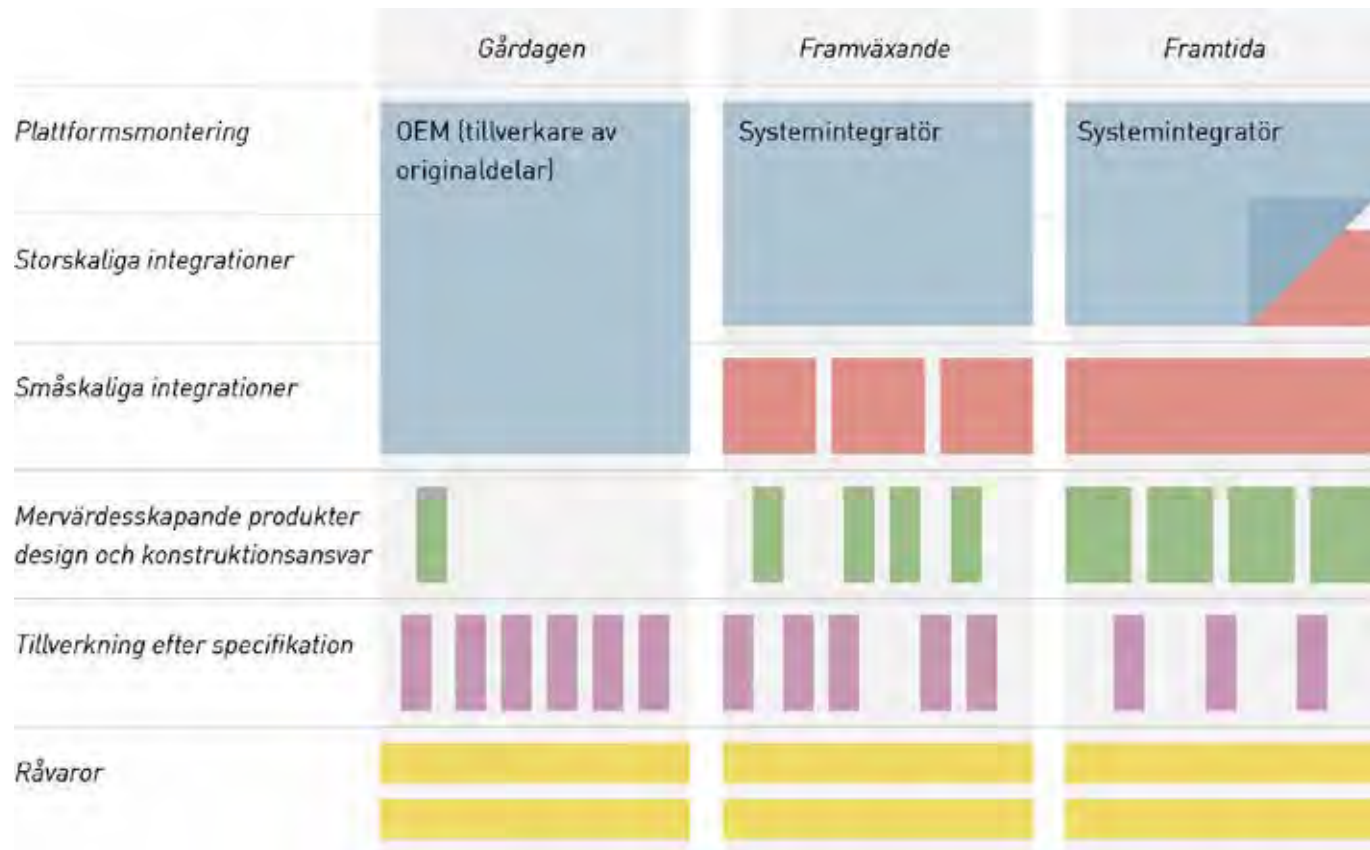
| | Gårdagen | Framväxande | Framtida |
|---|---|---|---|
| Plattformsmontering | OEM (tillverkare av originaldelar) | Systemintegratör | Systemintegratör |
| Storskaliga integrationer | | | |
| Småskaliga integrationer | | | |
| Mervärdesskapande produkter design och konstruktionsansvar | | | |
| Tillverkning efter specifikation | | | |
| Råvaror | | | |